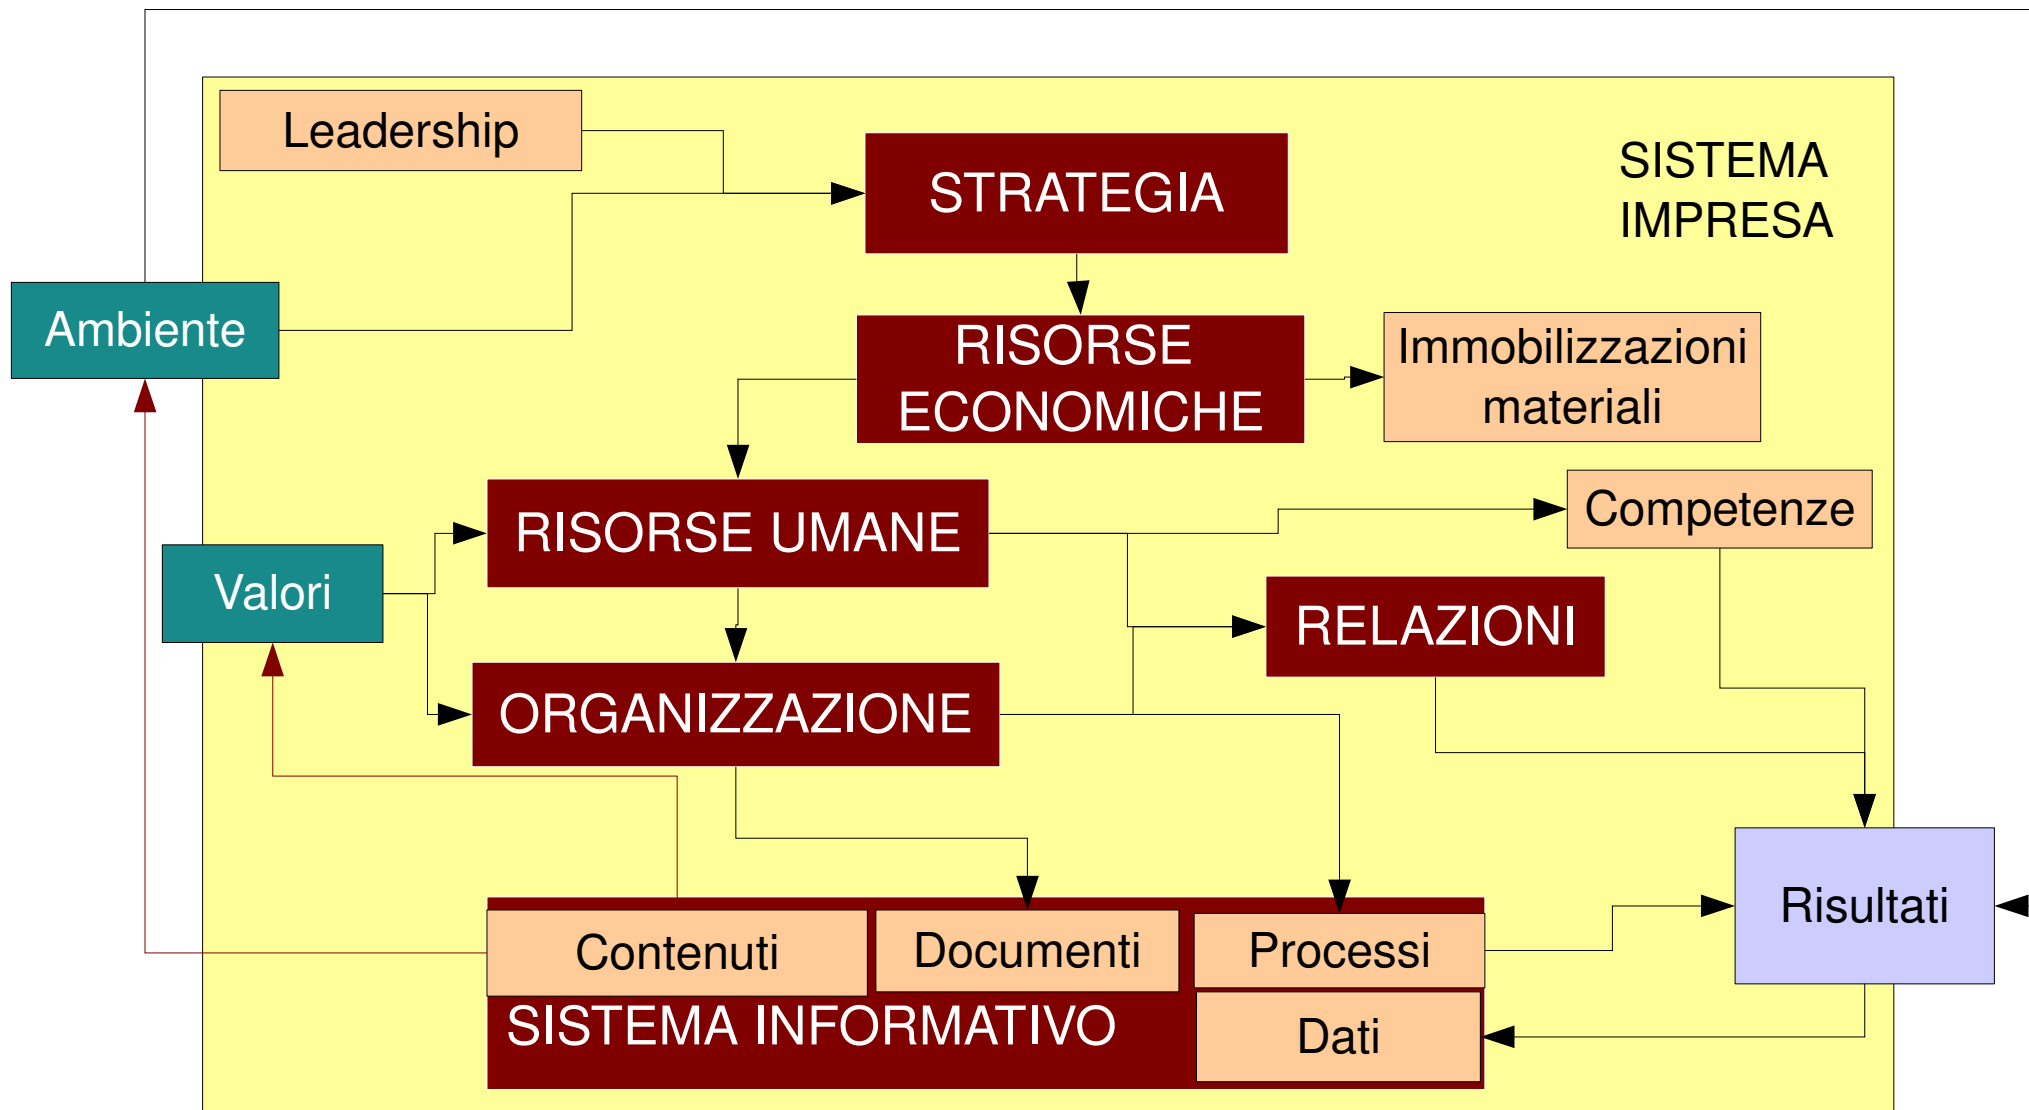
Leadership

STRATEGIA

SISTEMA IMPRESA

Ambiente

RISORSE ECONOMICHE

Immobilizzazioni materiali

RISORSE UMANE

Competenze

Valori

RELAZIONI

ORGANIZZAZIONE

Risultati

Contenuti

Documenti

Processi

SISTEMA INFORMATIVO

Dati